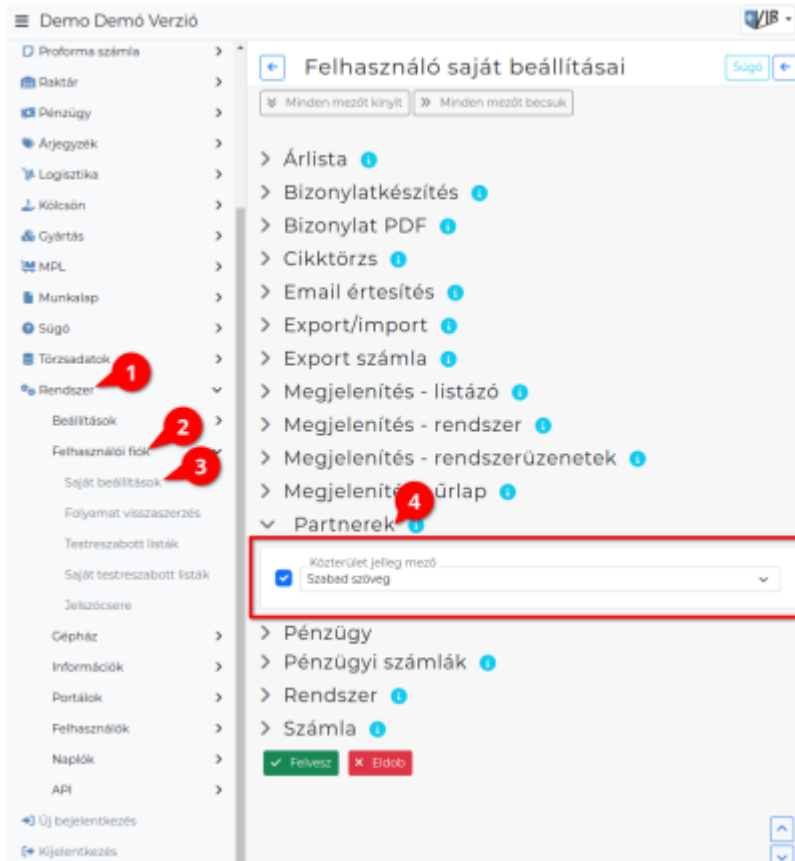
≡ Demo Demó Verzió

VIR

Proforma számla
Raktár
Pénzügy
Árjegyzék
Logisztika
Kölcsön
Gyártás
MPL
Munkalap
Súgó
Törzsadatok
Rendszer
1
Beállítások
Felhasználói fiók
2
Saját beállítások
3
Folyamat visszaszerzés
Testreszabott listák
Saját testreszabott listák
Jelszócsere
Gépház
Információk
Portálok
Felhasználók
Naplók
API
Új bejelentkezés
Kijelentkezés

Felhasználó saját beállításai
Súgó
Minden mezőt kinyit
Minden mezőt becsuk

Árlista
Bizonylatkészítés
Bizonylat PDF
Cikktörzs
Email értesítés
Export/import
Export számla
Megjelenítés - listázó
Megjelenítés - rendszer
Megjelenítés - rendszerüzenetek
Megjelenítés - űrlap
4
Partnerek
Közterület jelleg mező
Szabad szöveg
Pénzügy
Pénzügyi számlák
Rendszer
Számla
Felvesz
Eldob